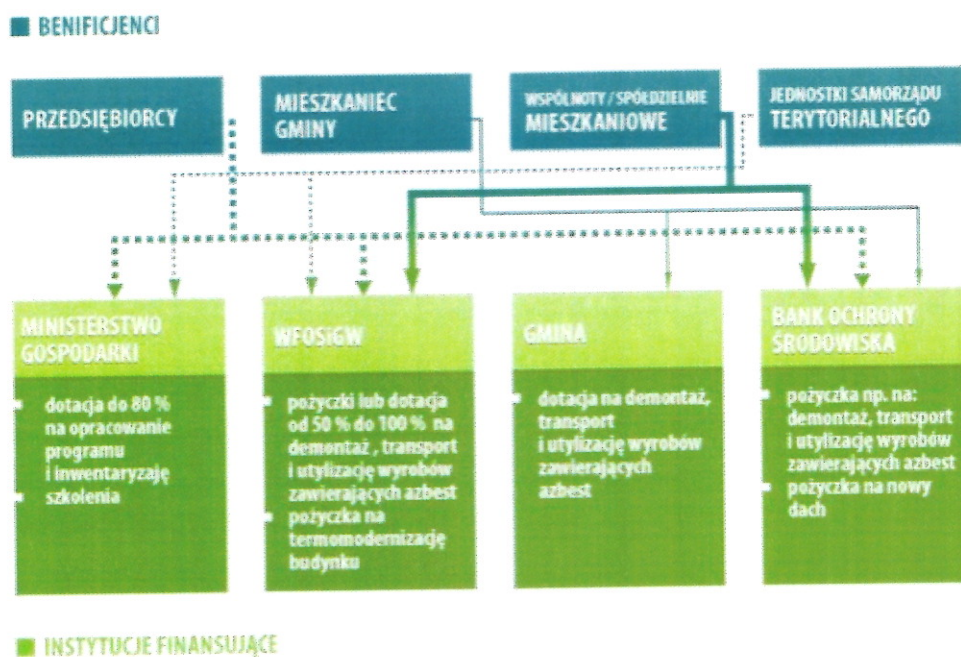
BENIFICJENCI

PRZEDSIĘBIORCY

MIESZKANIEC GMINY

WSPÓLNOTY / SPÓŁDZIELNIE MIESZKANIOWE

JEDNOSTKI SAMORZĄDU TERYTORIALNEGO

MINISTERSTWO GOSPODARKI

- dotacja do 80 % na opracowanie programu i inwentaryzaję
- szkolenia

WFOSiGW

- pożyczki lub dotacja od 50 % do 100 % na demontaż , transport i utylizację wyrobów zawierających azbest
- pożyczka na termomodernizację budynku

GMINA

- dotacja na demontaż, transport i utylizację wyrobów zawierających azbest

BANK OCHRONY ŚRODOWISKA

- pożyczka np. na: demontaż, transport i utylizację wyrobów zawierających azbest
- pożyczka na nowy dach

INSTYTUCJE FINANSUJĄCE